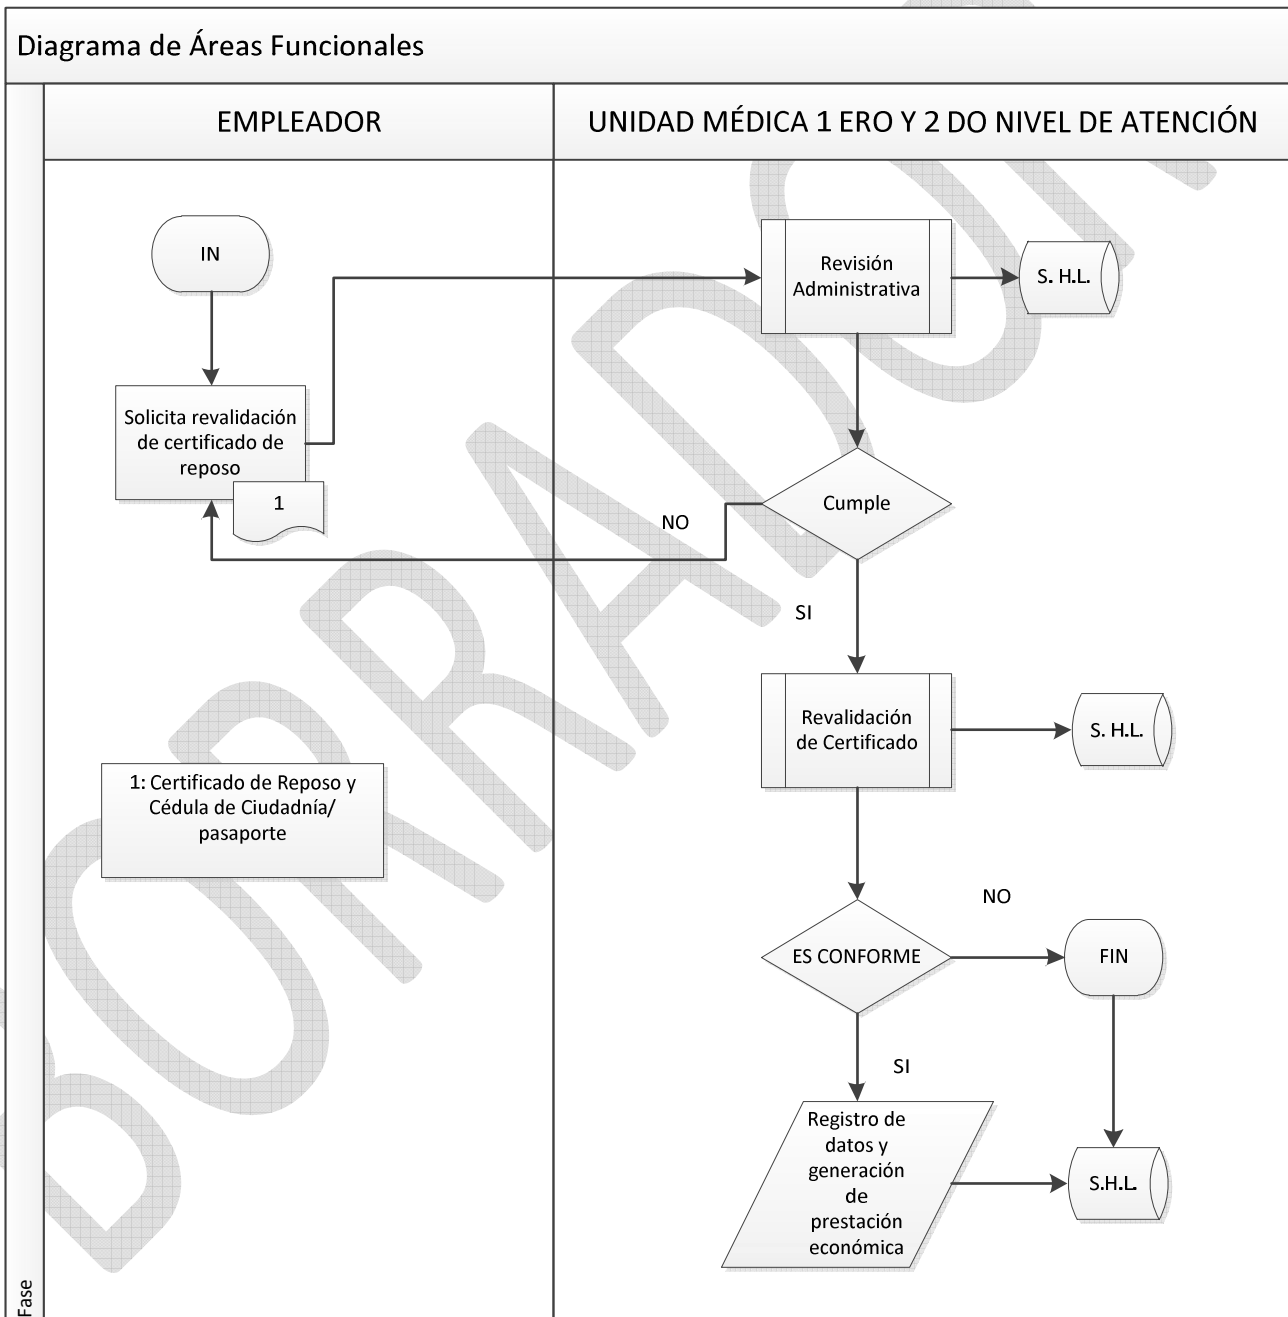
Diagrama de Áreas Funcionales

EMPLEADOR

UNIDAD MÉDICA 1 ERO Y 2 DO NIVEL DE ATENCIÓN

IN

Solicita revalidación de certificado de reposo

1

Revisión Administrativa

S. H.L.

Cumple

NO

SI

Revalidación de Certificado

S. H.L.

1: Certificado de Reposo y Cédula de Ciudadnía/ pasaporte

NO

ES CONFORME

FIN

SI

Registro de datos y generación de prestación económica

S.H.L.

Fase

BORRADOR